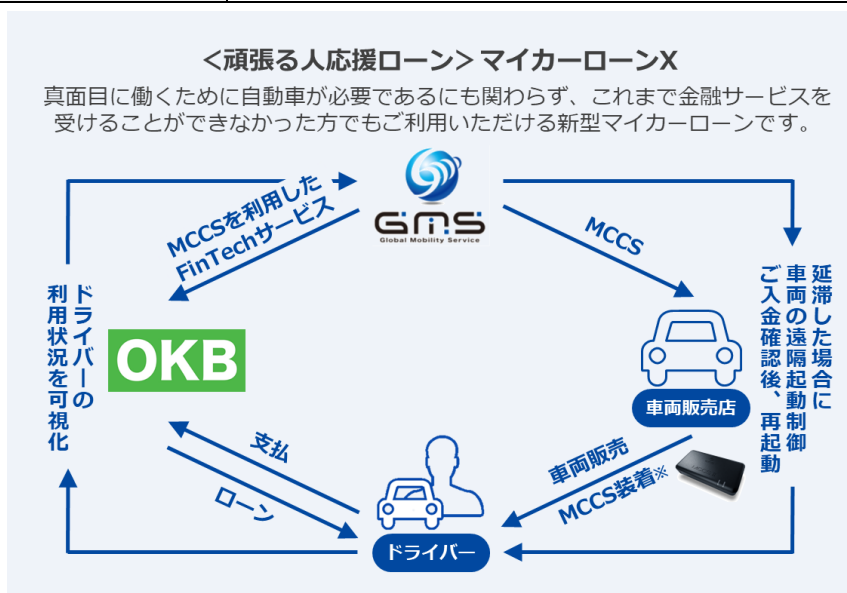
<頑張る人応援ローン> マイカーローンX

真面目に働くために自動車が必要であるにも関わらず、これまで金融サービスを受けることができなかった方でもご利用いただける新型マイカーローンです。

GMS
Global Mobility Service

MCCSを利用したFinTechサービス

MCCS

ドライバーの利用状況を可視化

延滞した場合に車両の遠隔起動制御ご入金確認後、再起動

OKB

車両販売店

支払

ローン

車両販売
MCCS装着※

ドライバー